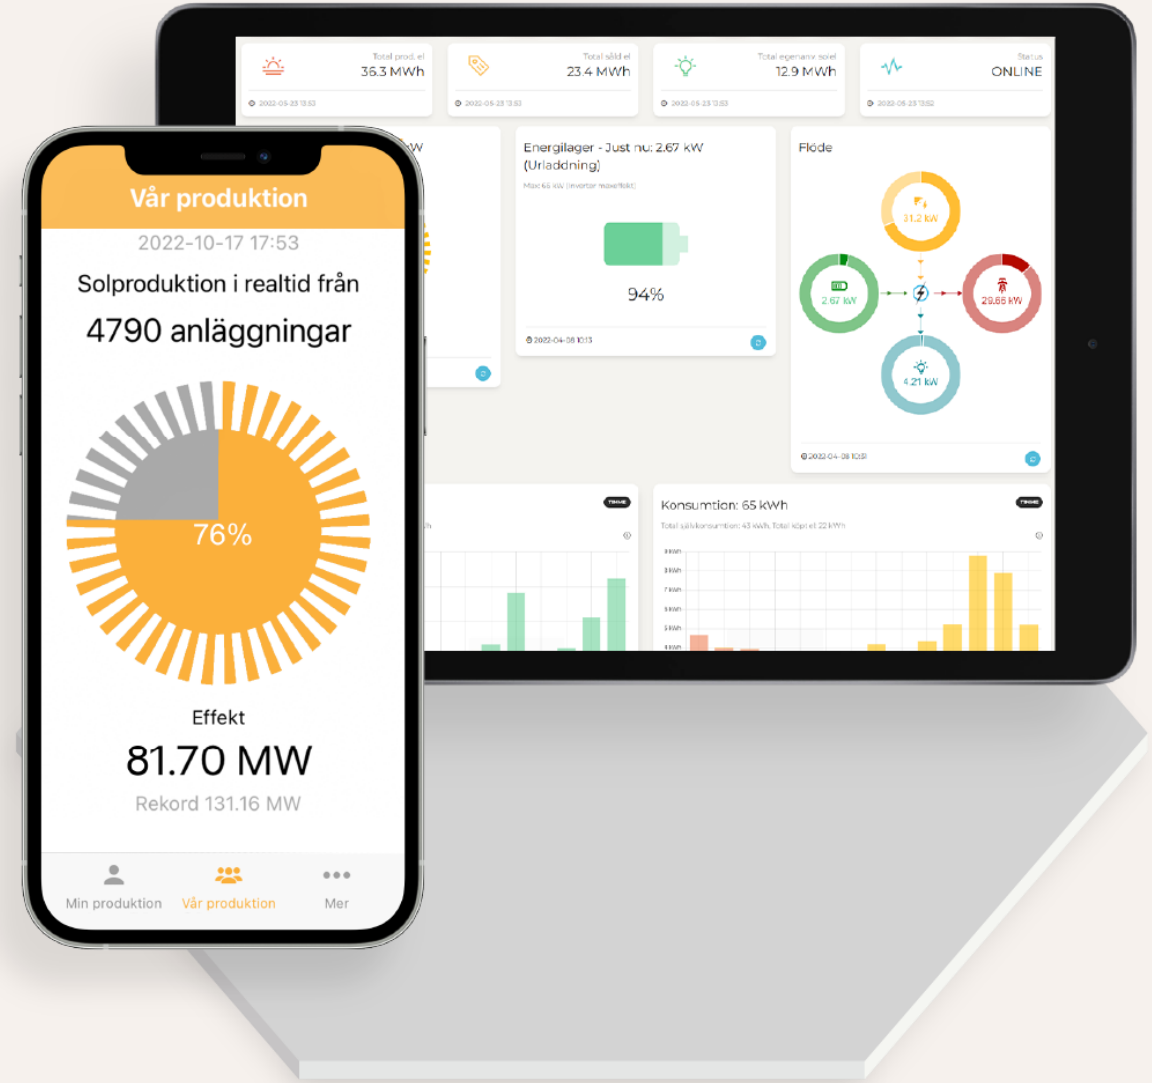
Total prod. el
36.3 MWh
2022-05-23 13:53

Total såld el
23.4 MWh
2022-05-23 13:53

Total egenanv. solel
12.9 MWh
2022-05-23 13:53

Status
ONLINE
2022-05-23 13:52

W

Energilager - Just nu: 2.67 kW (Urladdning)
Max 65 kW (inverter maxeffekt)
94%
2022-04-08 10:13

Flöde
31.2 kW
2.67 kW
29.66 kW
4.21 kW
2022-04-08 10:51

TIMME

Konsumtion: 65 kWh
Total såld konsumtion: 43 kWh, Total köpt el 22 kWh
TIMME

Vår produktion
2022-10-17 17:53
Solproduktion i realtid från
4790 anläggningar
76%
Effekt
81.70 MW
Rekord 131.16 MW
Min produktion
Vår produktion
Mer